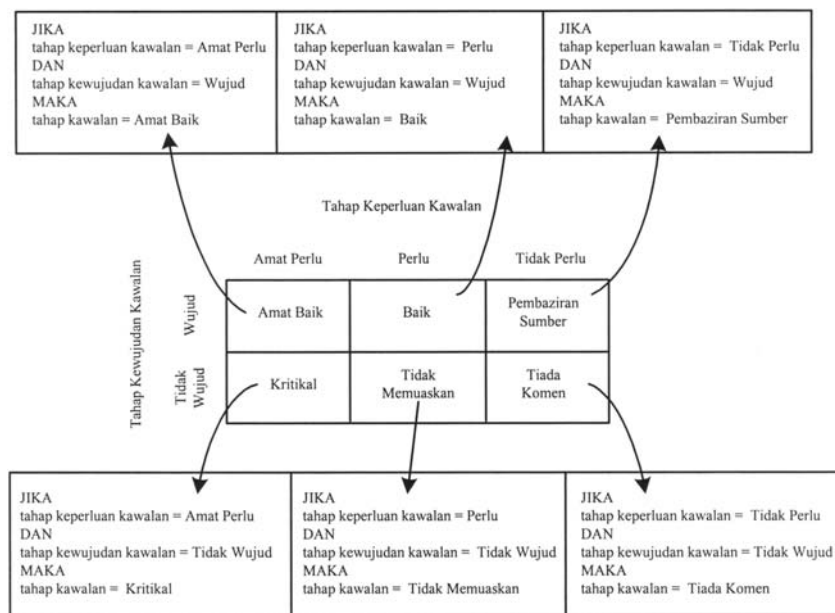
JIKA
tahap keperluan kawalan = Amat Perlu
DAN
tahap kewujudan kawalan = Wujud
MAKA
tahap kawalan = Amat Baik

JIKA
tahap keperluan kawalan = Perlu
DAN
tahap kewujudan kawalan = Wujud
MAKA
tahap kawalan = Baik

JIKA
tahap keperluan kawalan = Tidak Perlu
DAN
tahap kewujudan kawalan = Wujud
MAKA
tahap kawalan = Pembaziran Sumber

Tahap Keperluan Kawalan

Tahap Kewujudan Kawalan

| | Amat Perlu | Perlu | Tidak Perlu |
|---|---|---|---|
| Wujud | Amat Baik | Baik | Pembaziran Sumber |
| Tidak Wujud | Kritikal | Tidak Memuaskan | Tiada Komen |

JIKA
tahap keperluan kawalan = Amat Perlu
DAN
tahap kewujudan kawalan = Tidak Wujud
MAKA
tahap kawalan = Kritikal

JIKA
tahap keperluan kawalan = Perlu
DAN
tahap kewujudan kawalan = Tidak Wujud
MAKA
tahap kawalan = Tidak Memuaskan

JIKA
tahap keperluan kawalan = Tidak Perlu
DAN
tahap kewujudan kawalan = Tidak Wujud
MAKA
tahap kawalan = Tiada Komen